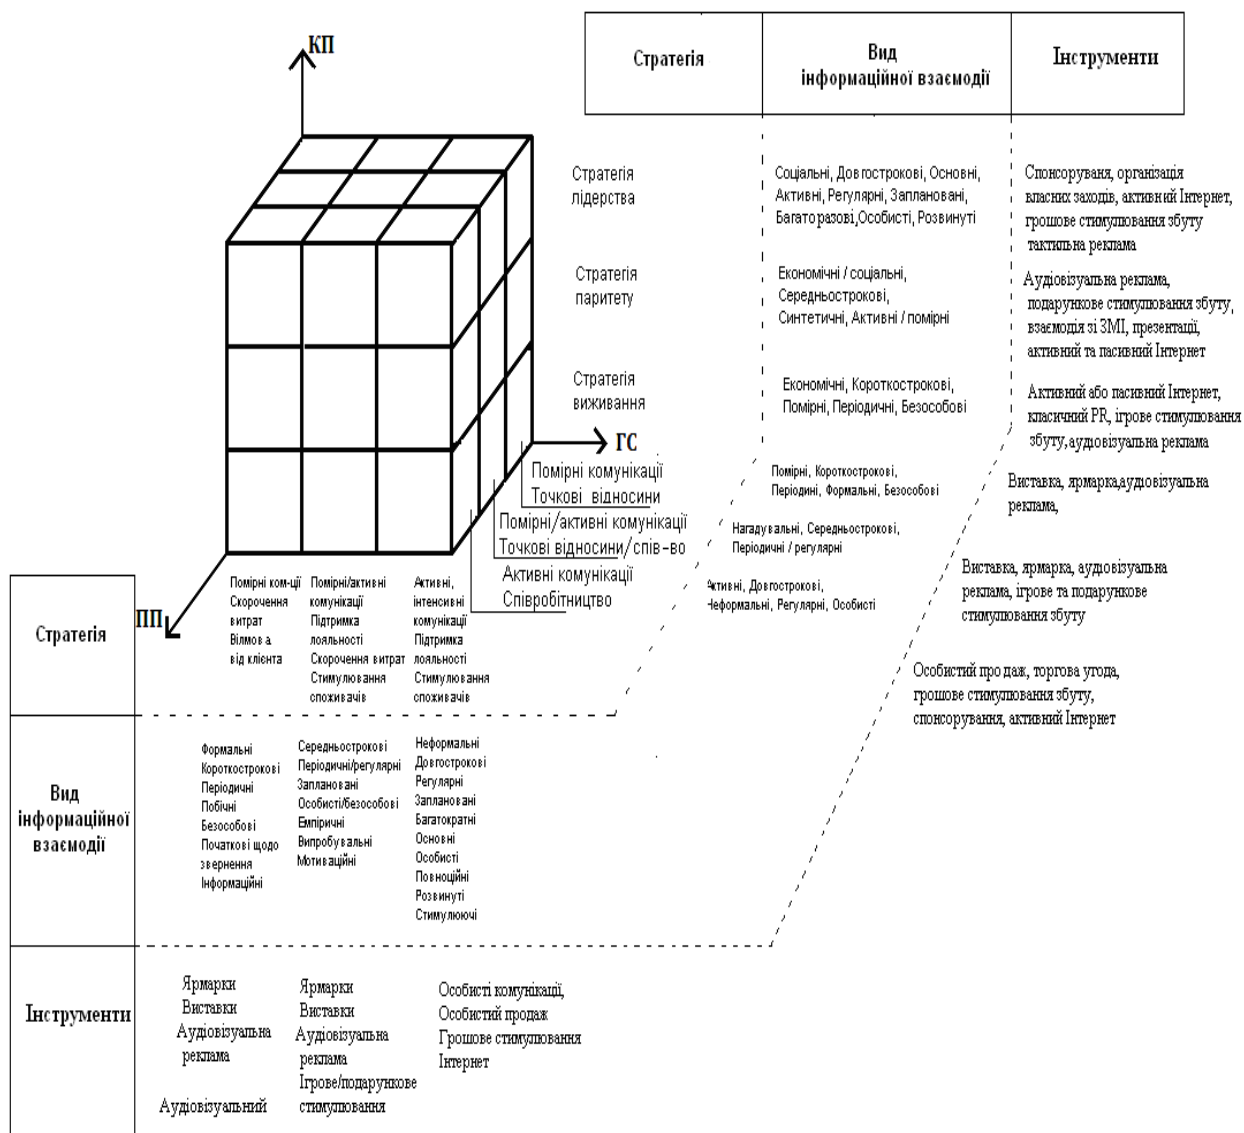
КП

| Стратегія | Вид інформаційної взаємодії | Інструменти |
|---|---|---|

Стратегія лідерства

Соціальні, Довгострокові, Основні, Активні, Регулярні, Заплановані, Багаторазові,Особисті, Розвинуті

Спонсорування, організація власних заходів, активний Інтернет, грошове стимулювання збуту тактильна реклама

Стратегія паритету

Економічні / соціальні, Середньострокові, Синтетичні, Активні / помірні

Аудіовізуальна реклама, подарункове стимулювання збуту, взаємодія зі ЗМІ, презентації, активний та пасивний Інтернет

Стратегія виживання

Економічні, Короткострокові, Помірні, Періодичні, Безособові

Активний або пасивний Інтернет, класичний PR, ігрове стимулювання збуту,аудіовізуальна реклама

ГС

Помірні комунікації
Точкові відносини

Помірні, Короткострокові, Періодичні, Формальні, Безособові

Виставка, ярмарка,аудіовізуальна реклама,

Помірні/активні комунікації
Точкові відносини/спів-во

Нагадувальні, Середньострокові, Періодичні / регулярні

Активні комунікації
Співробітництво

Активні, Довгострокові, Неформальні, Регулярні, Особисті

Виставка, ярмарка, аудіовізуальна реклама, ігрове та подарункове стимулювання збуту

Особистий продаж, торгова угода, грошове стимулювання збуту, спонсорування, активний Інтернет

ПП

Стратегія

Помірні ком-ції Скорочення витрат Вілмова від клієнта

Помірні/активні комунікації Підтримка лояльності Скорочення витрат Стимулювання споживачів

Активні, інтенсивні комунікації Підтримка лояльності Стимулювання споживачів

Вид інформаційної взаємодії

Формальні Короткострокові Періодичні Побічні Безособові Початкові щодо звернення Інформаційні

Середньострокові Періодичні/регулярні Заплановані Особисті/безособові Емпіричні Випробувальні Мотиваційні

Неформальні Довгострокові Регулярні Заплановані Багатократні Основні Особисті Повноцінні Розвинуті Стимулюючі

Інструменти

Ярмарки Виставки Аудіовізуальна реклама

Аудіовізуальний

Ярмарки Виставки Аудіовізуальна реклама Ігрове/подарункове стимулювання

Особисті комунікації, Особистий продаж Грошове стимулювання Інтернет